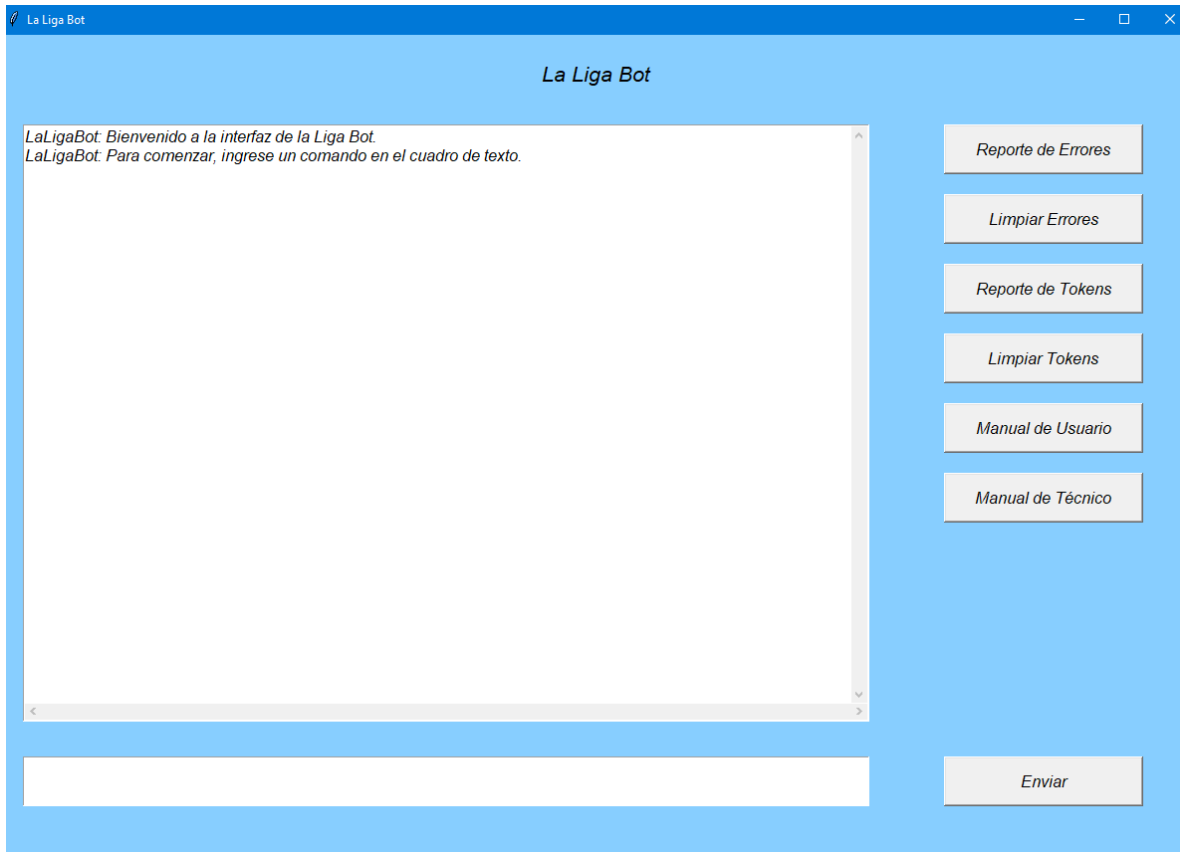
La Liga Bot

La Liga Bot

LaLigaBot: Bienvenido a la interfaz de la Liga Bot.
LaLigaBot: Para comenzar, ingrese un comando en el cuadro de texto.

Reporte de Errores

Limpiar Errores

Reporte de Tokens

Limpiar Tokens

Manual de Usuario

Manual de Técnico

Enviar